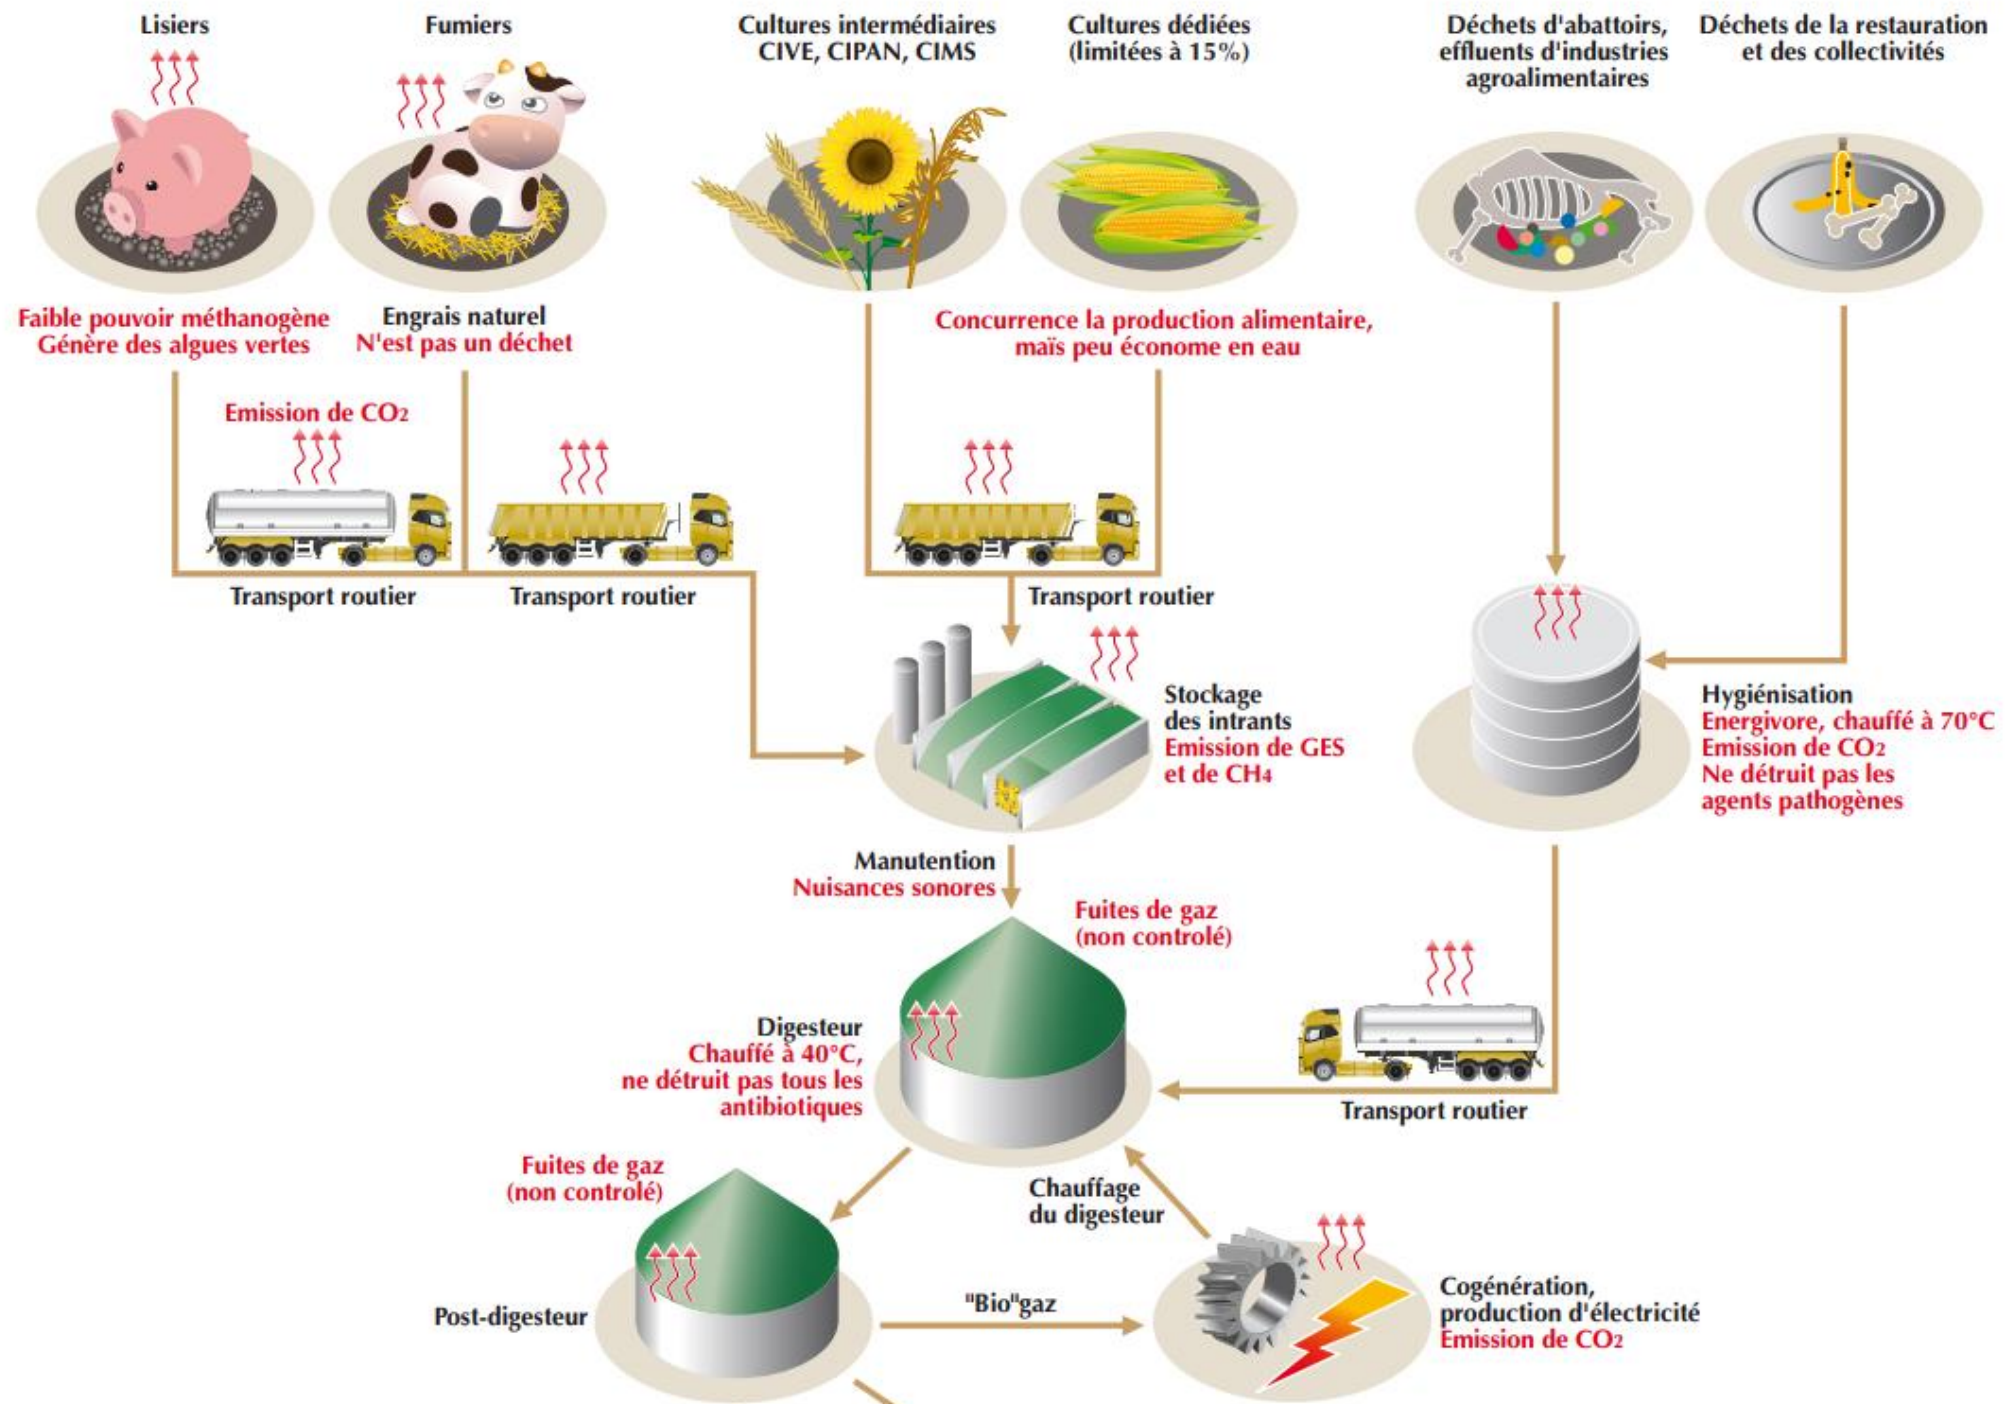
Lisiers

Fumiers

Cultures intermédiaires CIVE, CIPAN, CIMS

Cultures dédiées (limitées à 15%)

Déchets d'abattoirs, effluents d'industries agroalimentaires

Déchets de la restauration et des collectivités

Faible pouvoir méthanogène Génère des algues vertes

Engrais naturel N'est pas un déchet

Concurrence la production alimentaire, maïs peu économe en eau

Emission de $CO_2$

Transport routier

Transport routier

Transport routier

Stockage des intrants Emission de GES et de $CH_4$

Hygiénisation Energivore, chauffé à 70°C Emission de $CO_2$ Ne détruit pas les agents pathogènes

Manutention Nuisances sonores

Fuites de gaz (non controlé)

Digesteur Chauffé à 40°C, ne détruit pas tous les antibiotiques

Transport routier

Fuites de gaz (non controlé)

Chauffage du digesteur

Post-digesteur

"Bio"gaz

Cogénération, production d'électricité Emission de $CO_2$